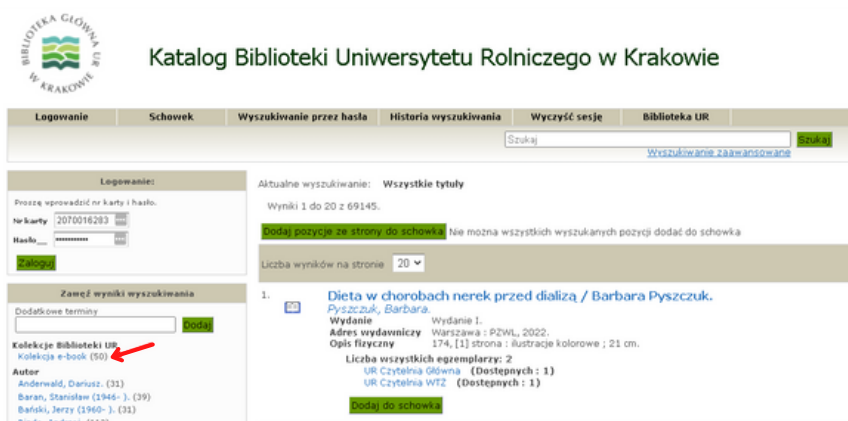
BIBLIOTEKA GŁÓWNA UR W KRAKOWIE

Katalog Biblioteki Uniwersytetu Rolniczego w Krakowie

| Logowanie | Schowek | Wyszukiwanie przez hasła | Historia wyszukiwania | Wyczyść sesję | Biblioteka UR |
|---|---|---|---|---|---|

Szukaj Szukaj
Wyszukiwanie zaawansowane

Logowanie:
Proszę wprowadzić nr karty i hasło.
Nr karty 2070016283
Hasło ••••••••••
Zaloguj

Zawęź wyniki wyszukiwania
Dodatkowe terminy
Dodaj
Kolekcje Biblioteki UR
Kolekcja e-book (50)
Autor
Anderwald, Dariusz. (31)
Baran, Stanisław (1946- ). (39)
Bański, Jerzy (1960- ). (31)
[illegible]

Aktualne wyszukiwanie: Wszystkie tytuły
Wyniki 1 do 20 z 69145.
Dodaj pozycje ze strony do schowka Nie można wszystkich wyszukanych pozycji dodać do schowka
Liczba wyników na stronie 20

1. Dieta w chorobach nerek przed dializą / Barbara Pyszczuk.
Pyszczuk, Barbara.
Wydanie Wydanie I.
Adres wydawniczy Warszawa : PZWL, 2022.
Opis fizyczny 174, [1] strona : ilustracje kolorowe ; 21 cm.
Liczba wszystkich egzemplarzy: 2
UR Czytelnia Główna (Dostępnych : 1)
UR Czytelnia WTŻ (Dostępnych : 1)
Dodaj do schowka